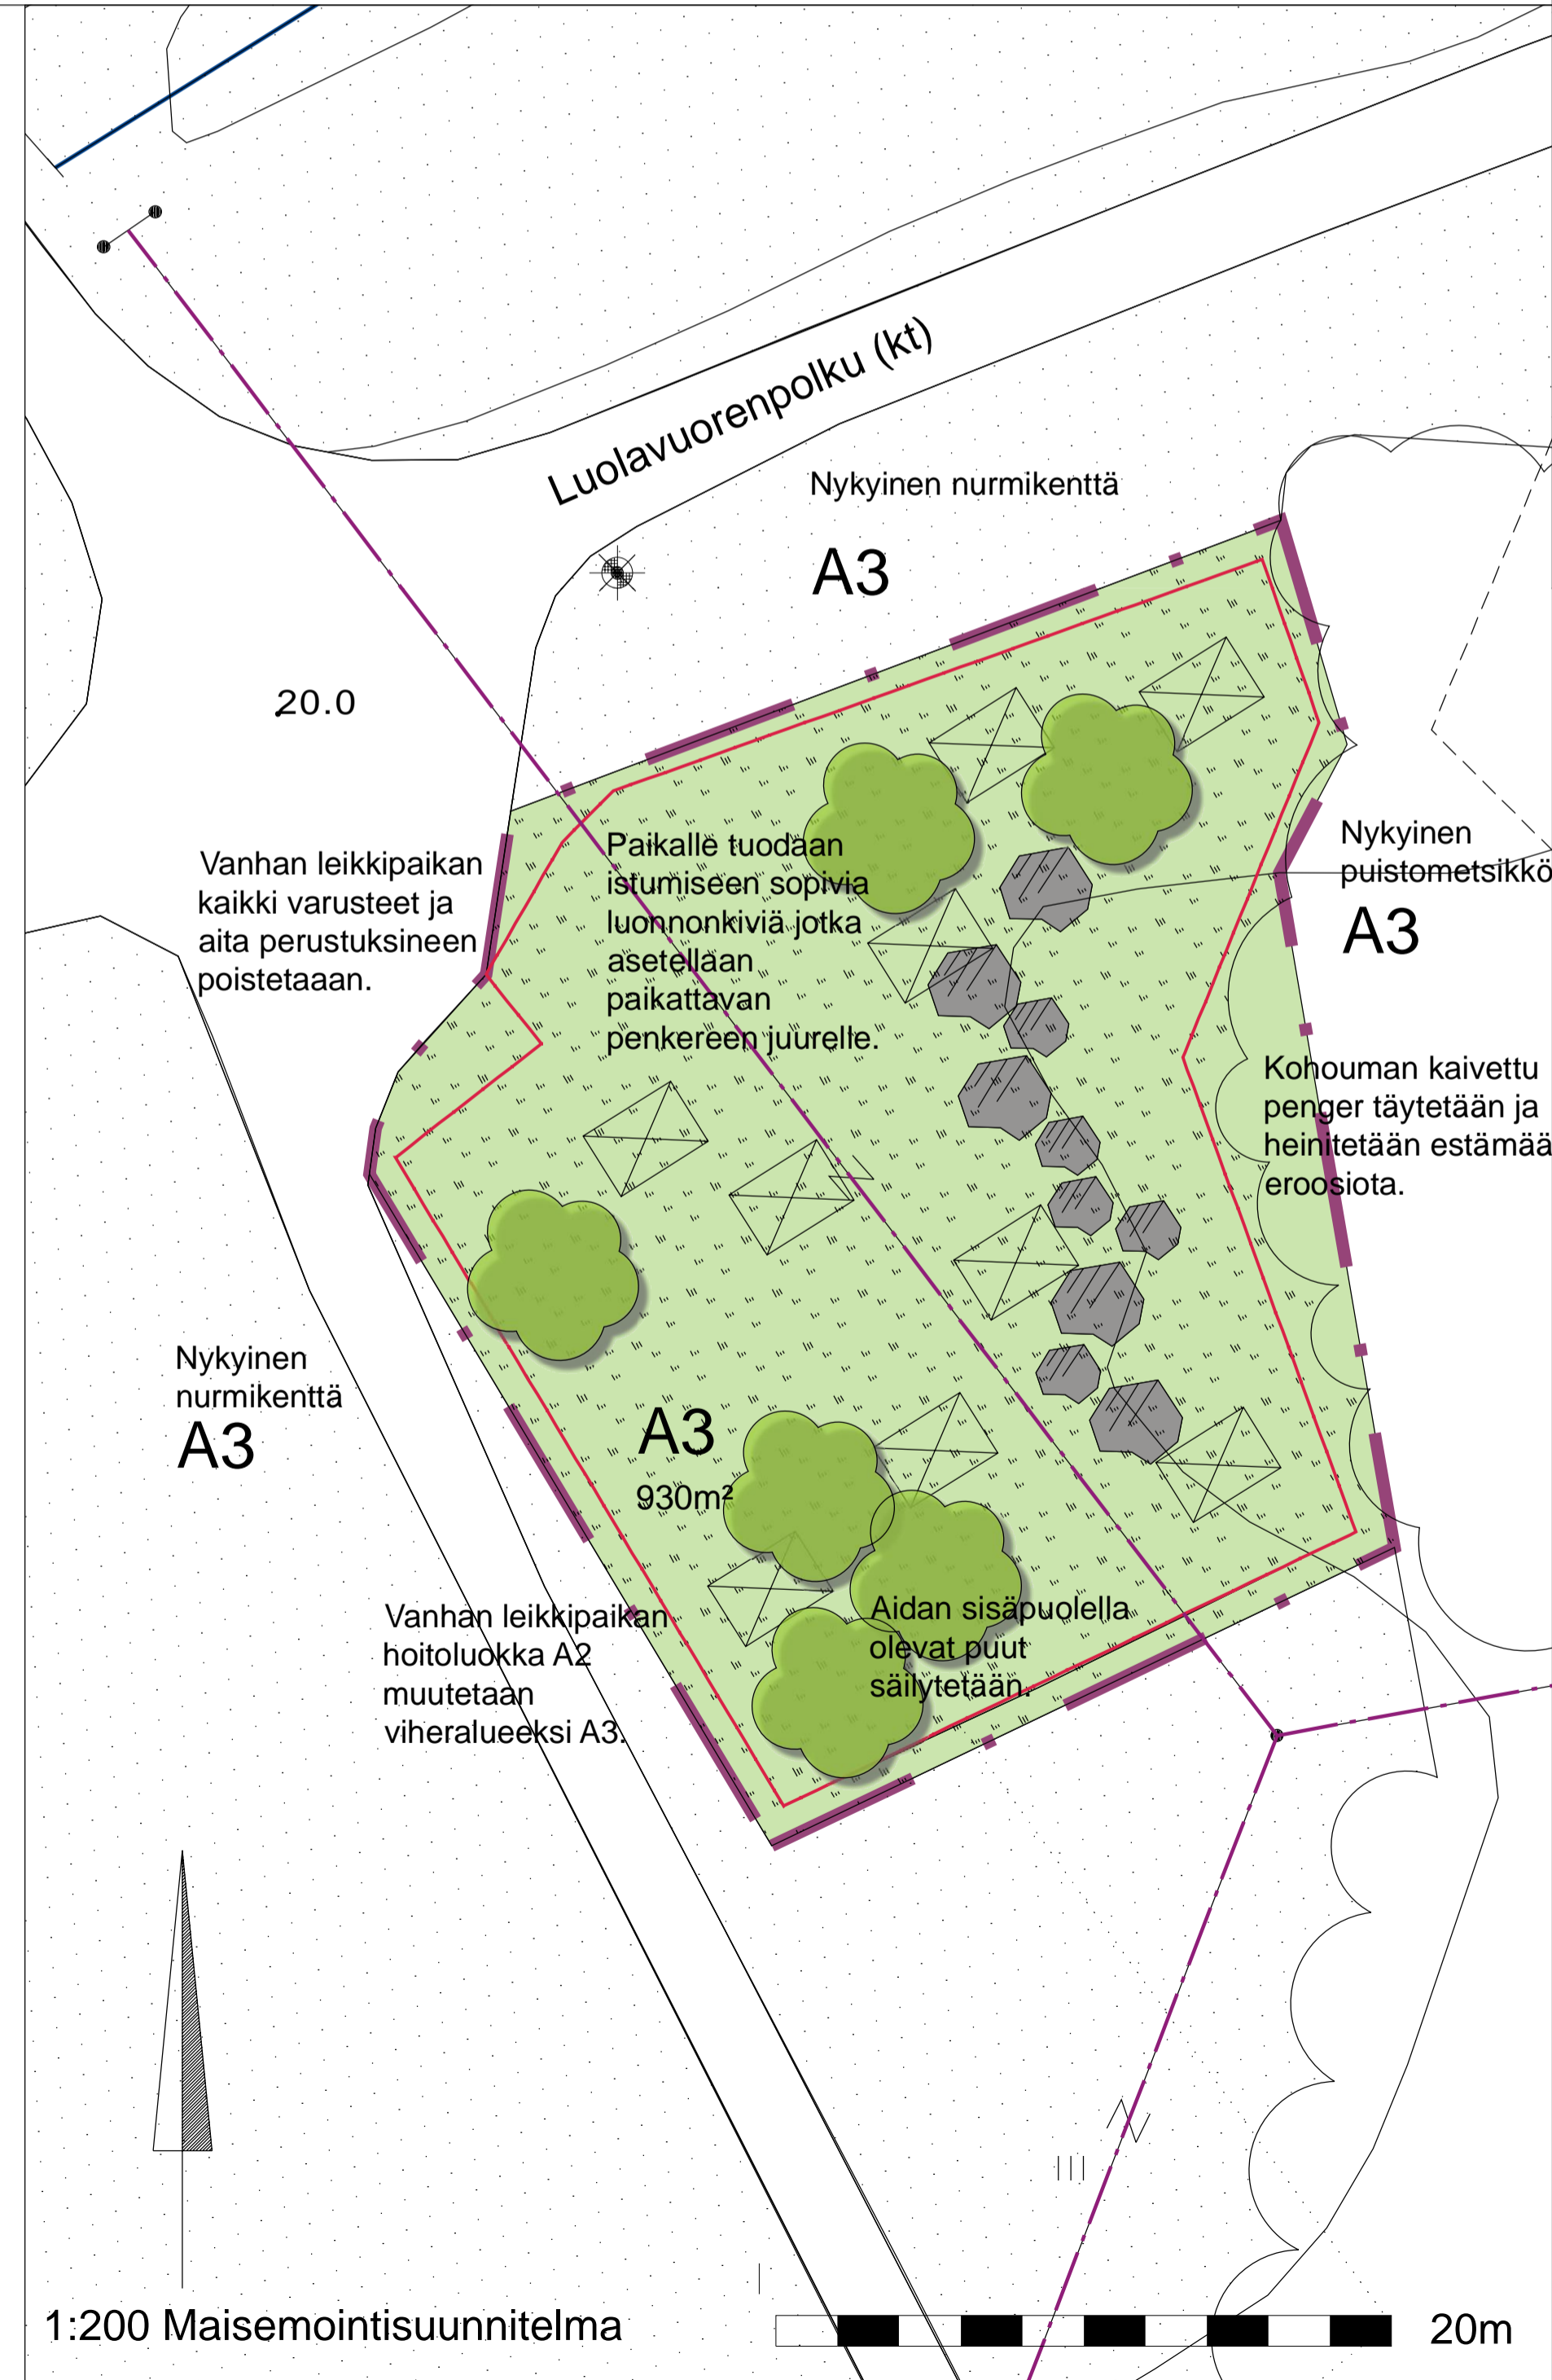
Luolavuorenpolku (kt)

Nykyinen nurmikenttä

A3

20.0

Vanhan leikkipaikan kaikki varusteet ja aita perustuksineen poistetaan.

Paikalle tuodaan istumiseen sopivia luonnonkiviä jotka asetellaan paikattavan penkereen juurelle.

Nykyinen puistometsikkö

A3

Kohouman kaivettu penger täytetään ja heinitetään estämää eroosiota.

Nykyinen nurmikenttä

A3

A3

930m²

Vanhan leikkipaikan hoitoluokka A2 muutetaan viheralueeksi A3.

Aidan sisäpuolella olevat puut säilytetään.

1:200 Maisemointisuunnitelma

20m